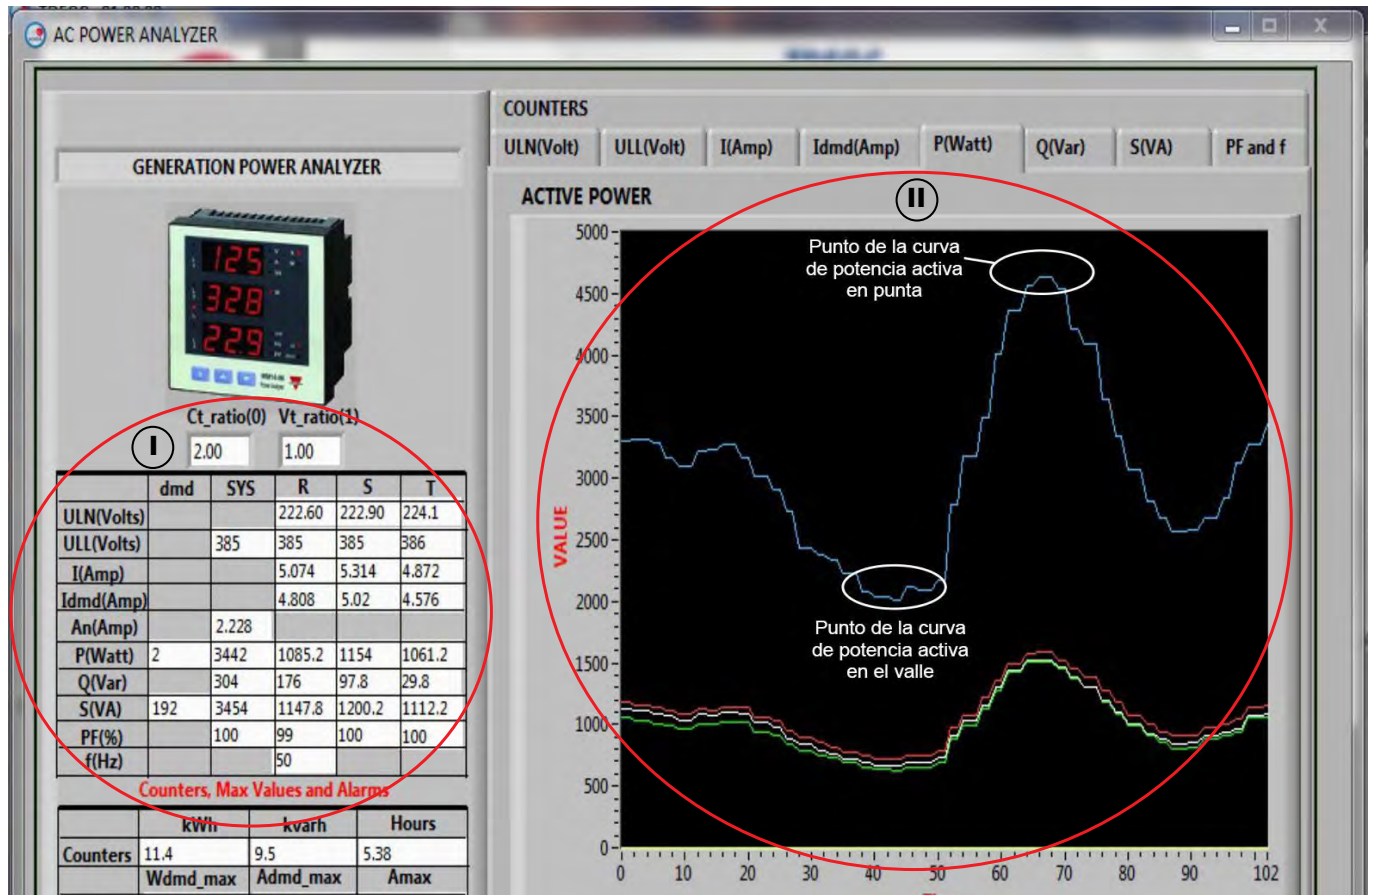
AC POWER ANALYZER

GENERATION POWER ANALYZER

125
328
229

Ct_ratio(0) Vt_ratio(1)

I

2.00 1.00

| | dmd | SYS | R | S | T |
|---|---|---|---|---|---|
| ULN(Volts) | | | 222.60 | 222.90 | 224.1 |
| ULL(Volts) | | 385 | 385 | 385 | 386 |
| I(Amp) | | | 5.074 | 5.314 | 4.872 |
| Idmd(Amp) | | | 4.808 | 5.02 | 4.576 |
| An(Amp) | | 2.228 | | | |
| P(Watt) | 2 | 3442 | 1085.2 | 1154 | 1061.2 |
| Q(Var) | | 304 | 176 | 97.8 | 29.8 |
| S(VA) | 192 | 3454 | 1147.8 | 1200.2 | 1112.2 |
| PF(%) | | 100 | 99 | 100 | 100 |
| f(Hz) | | | 50 | | |

Counters, Max Values and Alarms

| | kWh | kvarh | Hours |
|---|---|---|---|
| Counters | 11.4 | 9.5 | 5.38 |
| | Wdmd_max | Admd_max | Amax |

COUNTERS

ULN(Volt) ULL(Volt) I(Amp) Idmd(Amp) P(Watt) Q(Var) S(VA) PF and f

ACTIVE POWER

II

Punto de la curva de potencia activa en punta

Punto de la curva de potencia activa en el valle

VALUE

5000 4500 4000 3500 3000 2500 2000 1500 1000 500 0

0 10 20 30 40 50 60 70 80 90 102